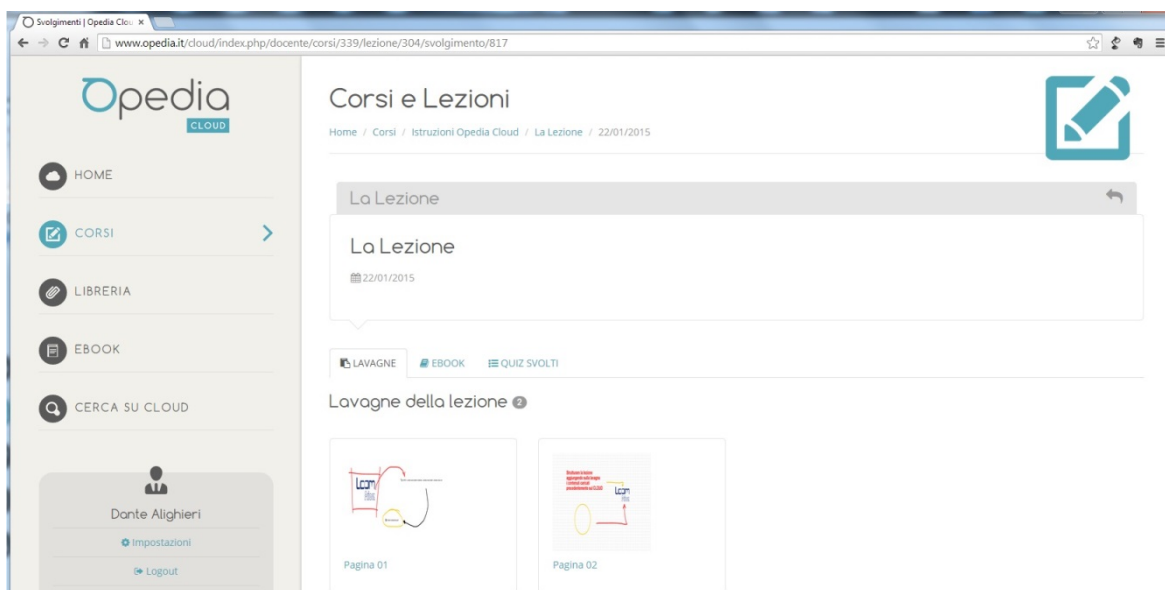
Svolgimenti | Opedia Clou ×

www.opedia.it/cloud/index.php/docente/corsi/339/lezione/304/svolgimento/817

Opedia
CLOUD

HOME

CORSI

LIBRERIA

EBOOK

CERCA SU CLOUD

Dante Alighieri

Impostazioni

Logout

Corsi e Lezioni

Home / Corsi / Istruzioni Opedia Cloud / La Lezione / 22/01/2015

La Lezione

La Lezione

22/01/2015

LAVAGNE EBOOK QUIZ SVOLTI

Lavagne della lezione 2

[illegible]

Pagina 01

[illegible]

Pagina 02